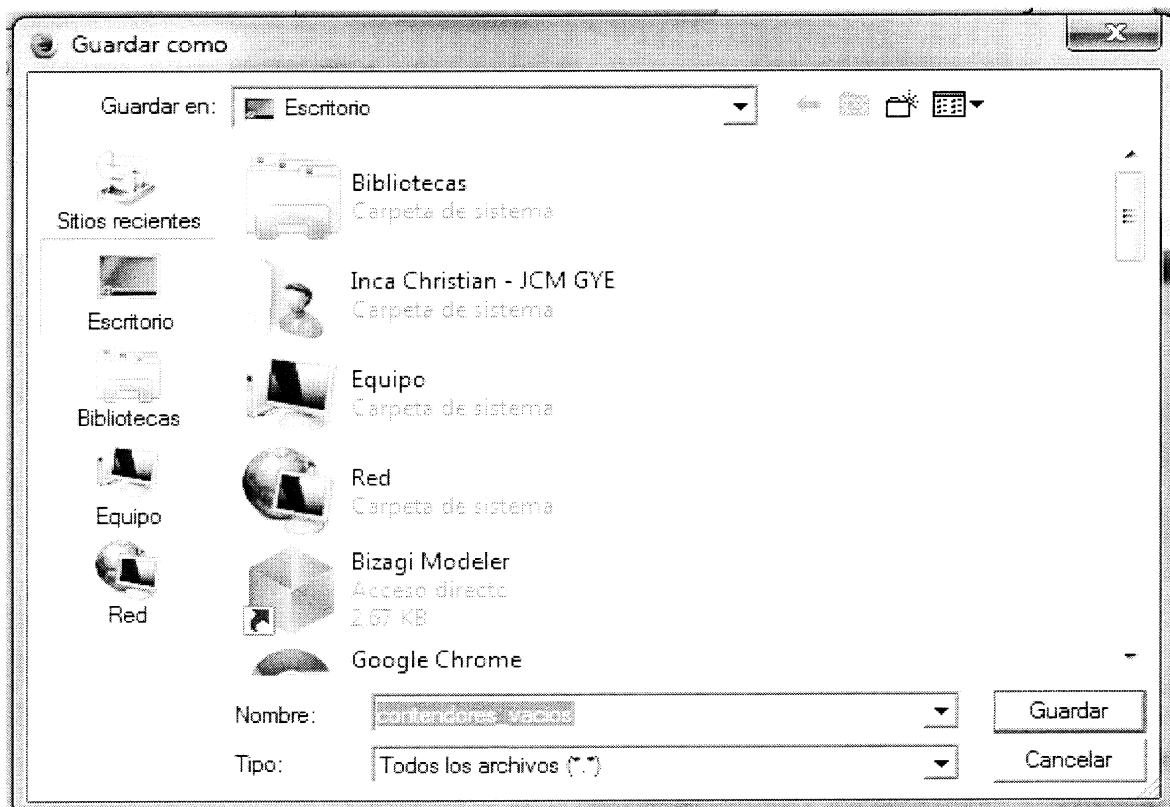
Guardar como

Guardar en: Escritorio

Sitios recientes

Escritorio

Bibliotecas

Equipo

Red

Bibliotecas
Carpeta de sistema

Inca Christian - JCM GYE
Carpeta de sistema

Equipo
Carpeta de sistema

Red
Carpeta de sistema

Bizagi Modeler
Acceso directo
2.67 KB

Google Chrome

Nombre: contenidores vacios

Tipo: Todos los archivos (*.*)

Guardar

Cancelar